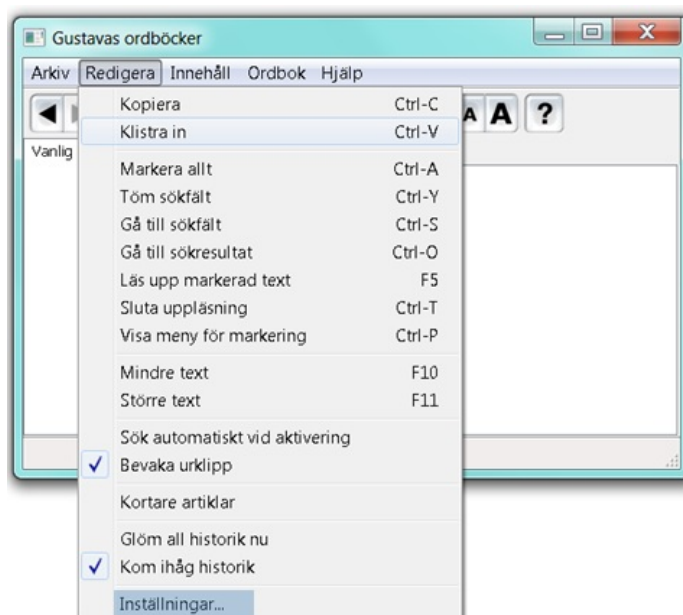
Gustavas ordböcker

Arkiv Redigera Innehåll Ordbok Hjälp

A A ?

Vanlig

| | |
|---|---|
| Kopiera | Ctrl-C |
| Klistra in | Ctrl-V |
| Markera allt | Ctrl-A |
| Töm sökfält | Ctrl-Y |
| Gå till sökfält | Ctrl-S |
| Gå till sökresultat | Ctrl-O |
| Läs upp markerad text | F5 |
| Sluta uppläsning | Ctrl-T |
| Visa meny för markering | Ctrl-P |
| Mindre text | F10 |
| Större text | F11 |
| Sök automatiskt vid aktivering | |
| ✓ Bevaka urklipp | |
| Kortare artiklar | |
| Glöm all historik nu | |
| ✓ Kom ihåg historik | |
| Inställningar... | |